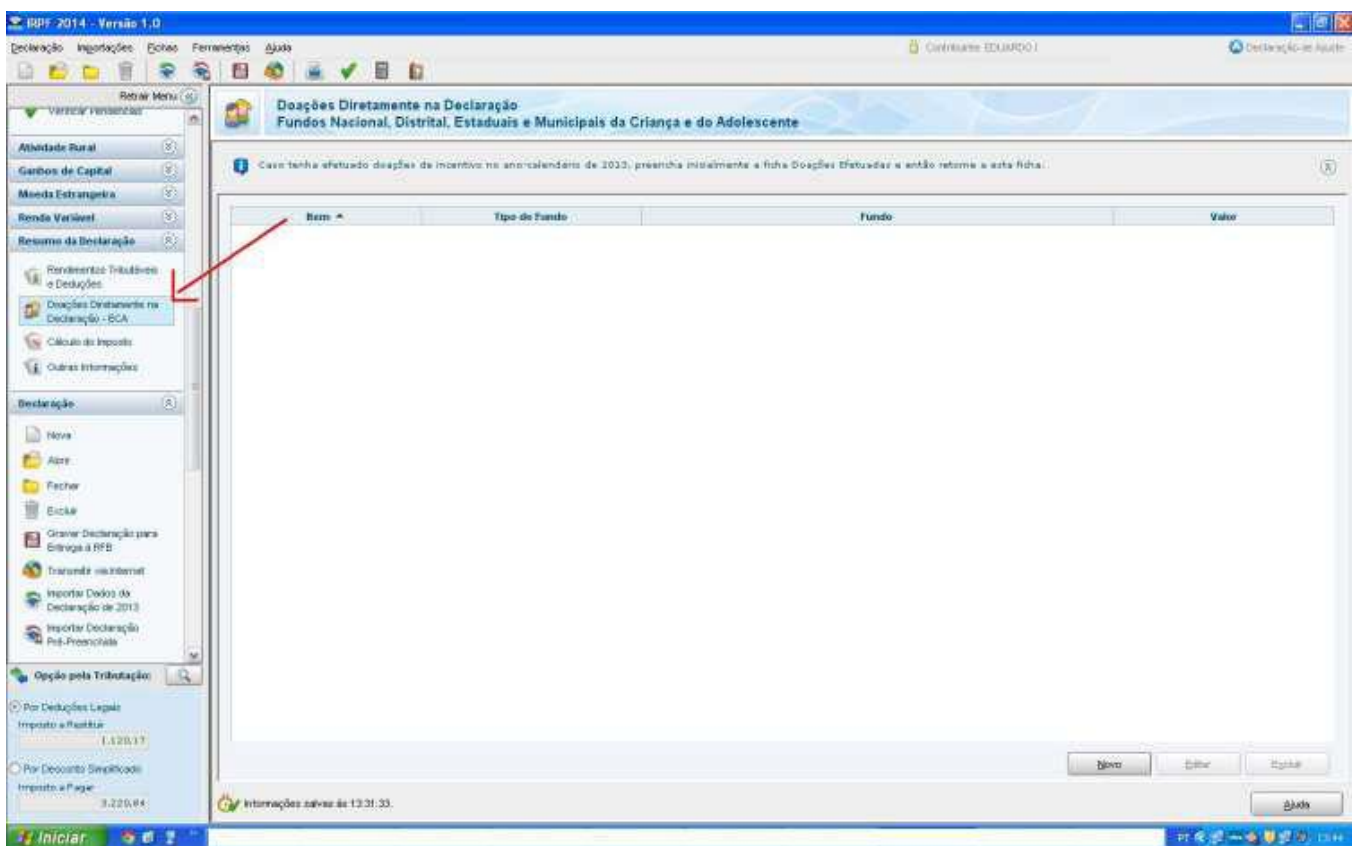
IRPF 2014 - Versão 1.0

Declaração Importações Fichas Ferramentas Ajuda

Contribuinte EDUARDO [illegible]

Declaração de Ajuste

Retrair Menu

Verificar Pendências

Atividade Rural

Ganhos de Capital

Moeda Estrangeira

Renda Variável

Resumo da Declaração

Rendimentos Tributáveis e Deduções

Doações Diretamente na Declaração - ECA

Cálculo do Imposto

Outras Informações

Declaração

Nova

Abrir

Fechar

Excluir

Gravar Declaração para Entrega à RFB

Transmitir via Internet

Importar Dados da Declaração de 2013

Importar Declaração Pré-Preenchida

Opção pela Tributação:

Por Deduções Legais

Imposto a Restituir

1.120,17

Por Desconto Simplificado

Imposto a Pagar

3.220,84

Doações Diretamente na Declaração

Fundos Nacional, Distrital, Estaduais e Municipais da Criança e do Adolescente

Caso tenha efetuado doações de incentivo no ano-calendário de 2013, preencha inicialmente a ficha Doações Efetuadas e então retorne a esta ficha.

| Item ▲ | Tipo de Fundo | Fundo | Valor |
|---|---|---|---|

Novo Editar Excluir

Informações salvas às 13:31:33.

Ajuda

Iniciar